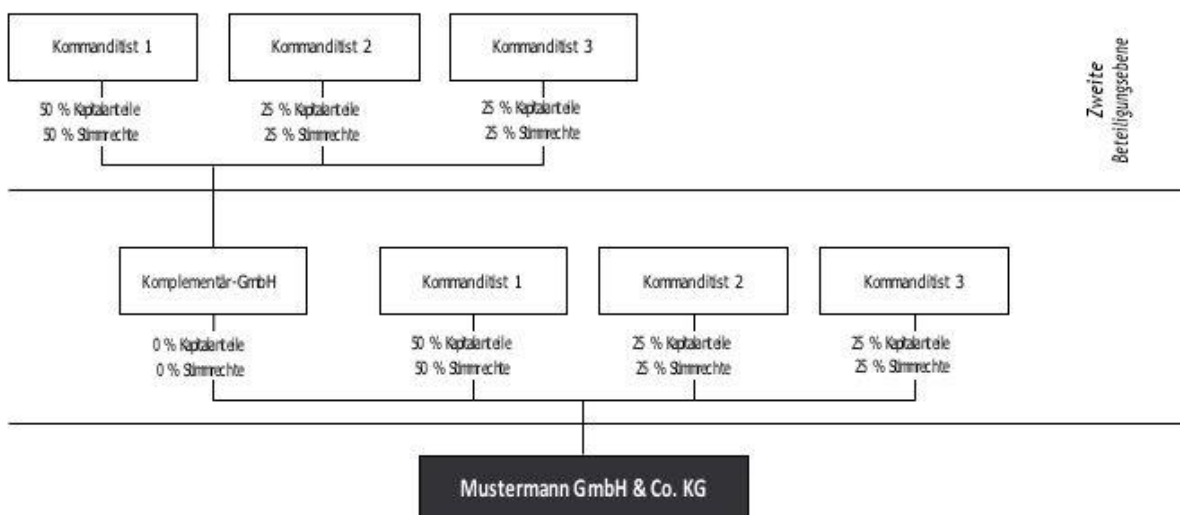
Kommanditist 1
50 % Kapitalanteile
50 % Stimmrechte

Kommanditist 2
25 % Kapitalanteile
25 % Stimmrechte

Kommanditist 3
25 % Kapitalanteile
25 % Stimmrechte

Zweite Beteiligungsebene

Komplementär-GmbH
0 % Kapitalanteile
0 % Stimmrechte

Kommanditist 1
50 % Kapitalanteile
50 % Stimmrechte

Kommanditist 2
25 % Kapitalanteile
25 % Stimmrechte

Kommanditist 3
25 % Kapitalanteile
25 % Stimmrechte

Mustermann GmbH & Co. KG